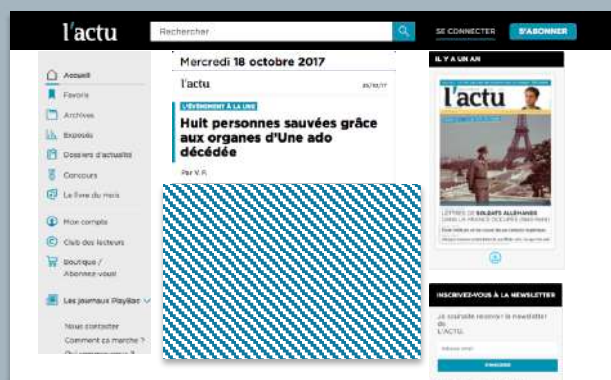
l'actu

Rechercher

SE CONNECTER

S'ABONNER

Accueil

Favoris

Archives

Exposés

Dossiers d'actualité

Concours

Le livre du mois

Mon compte

Club des lecteurs

Boutique / Abonnez-vous!

Les journaux Playbac

Nous contacter

Comment ça marche ?

Mercredi 18 octobre 2017

l'actu

18/10/17

L'ÉVÉNEMENT À LA UNE

Huit personnes sauvées grâce aux organes d'Une ado décédée

Par V. F.

IL Y A UN AN

l'actu

LETTRES DE SOLDATS ALLEMANDS DANS LA FRANCE OCCUPÉE

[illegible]

INSCRIVEZ-VOUS À LA NEWSLETTER

Je souhaite recevoir la newsletter de L'ACTU

Adresse email

S'INSCRIRE